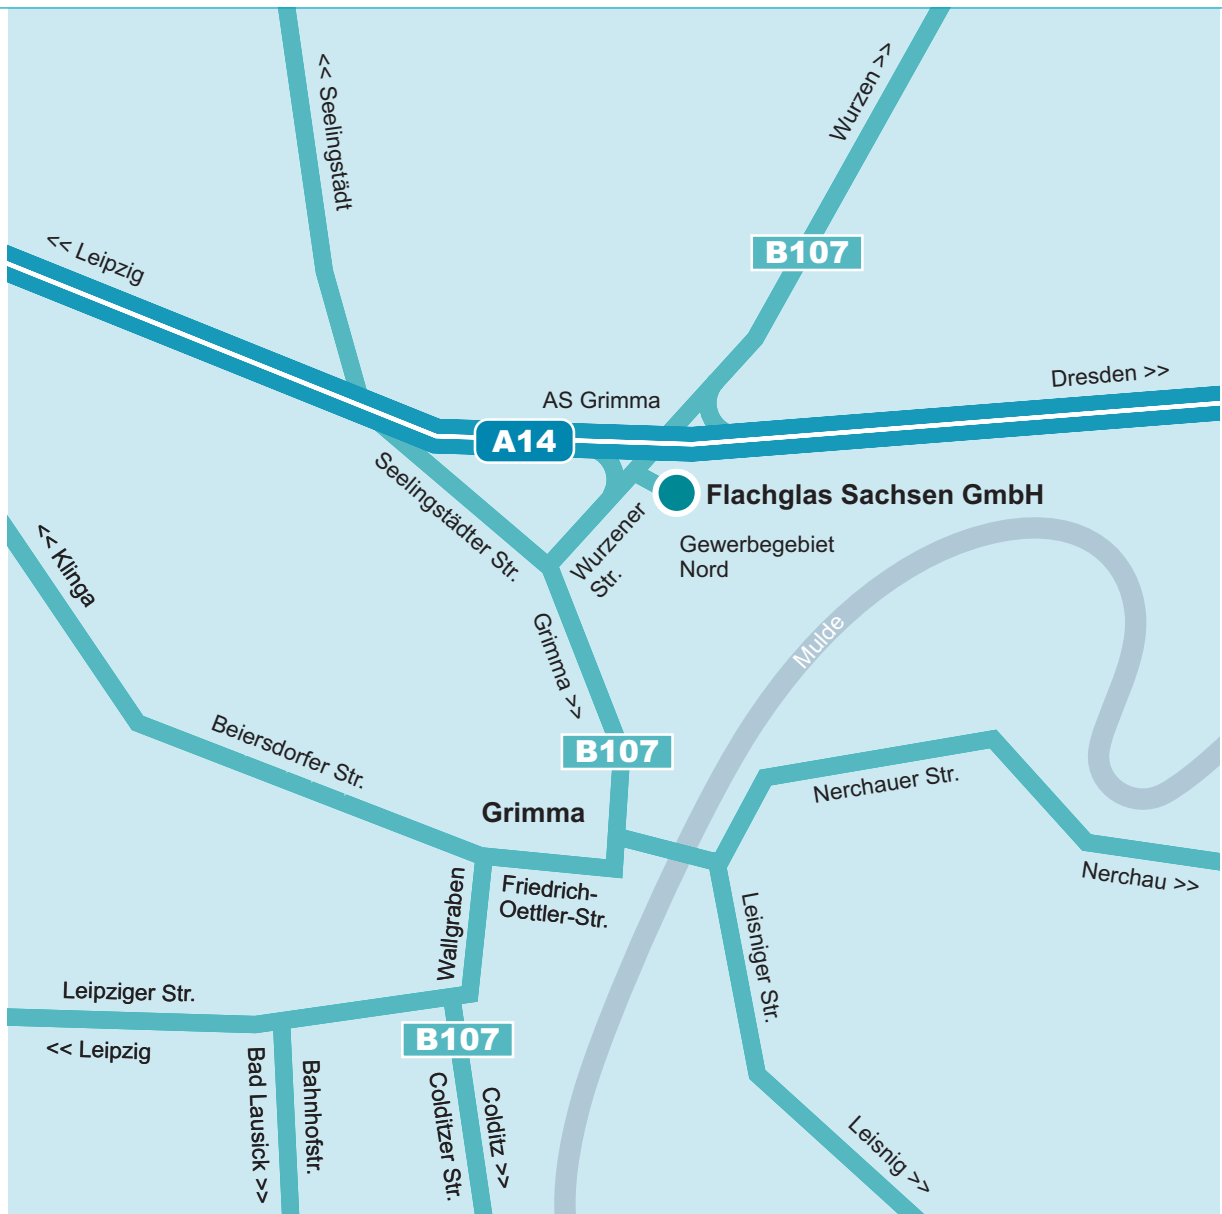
<< Seelingstädt

Wurzen >>

B107

<< Leipzig

AS Grimma

Dresden >>

A14

Flachglas Sachsen GmbH

Gewerbegebiet Nord

Seelingstädter Str.

Wurzener Str.

<< Klinga

Mulde

Grimma >>

B107

Beiersdorfer Str.

Grimma

Nerchauer Str.

Nerchau >>

Friedrich-Oettler-Str.

Wallgraben

Leisniger Str.

Leipziger Str.

<< Leipzig

B107

Bad Lausick >>

Bahnhofstr.

Colditzer Str.

Colditz >>

Leisnig >>